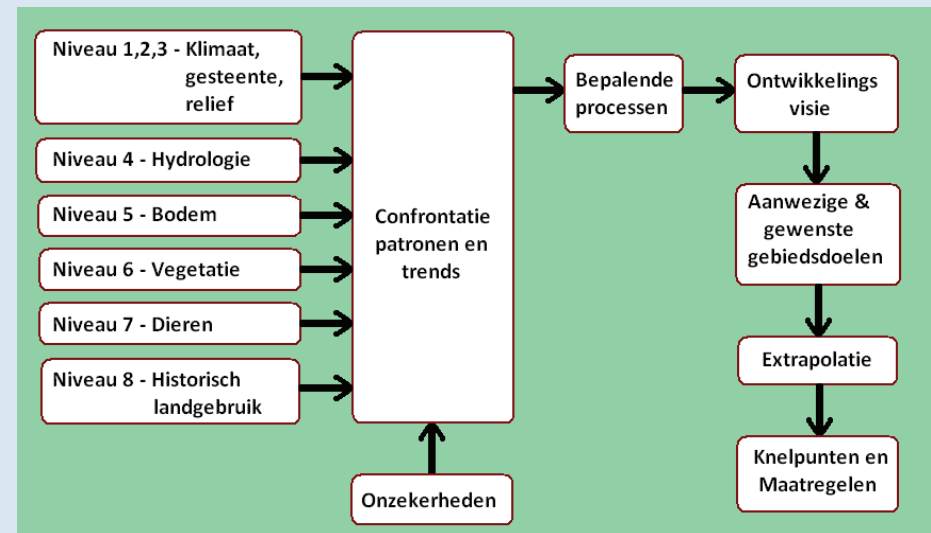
Niveau 1,2,3 - Klimaat, gesteente, relief

Niveau 4 - Hydrologie

Niveau 5 - Bodem

Niveau 6 - Vegetatie

Niveau 7 - Dieren

Niveau 8 - Historisch landgebruik

Confrontatie patronen en trends

Onzekerheden

Bepalende processen

Ontwikkelings visie

Aanwezige & gewenste gebiedsdoelen

Extrapolatie

Knelpunten en Maatregelen